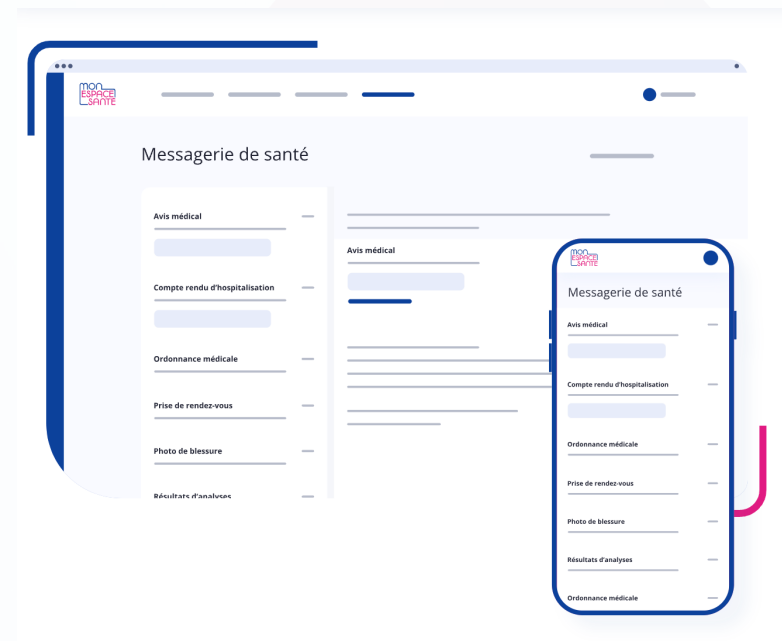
MON ESPACE SANTÉ

Messagerie de santé

Avis médical

Compte rendu d'hospitalisation

Ordonnance médicale

Prise de rendez-vous

Photo de blessure

Résultats d'analyses

Avis médical

MON ESPACE SANTÉ

Messagerie de santé

Avis médical

Compte rendu d'hospitalisation

Ordonnance médicale

Prise de rendez-vous

Photo de blessure

Résultats d'analyses

Ordonnance médicale